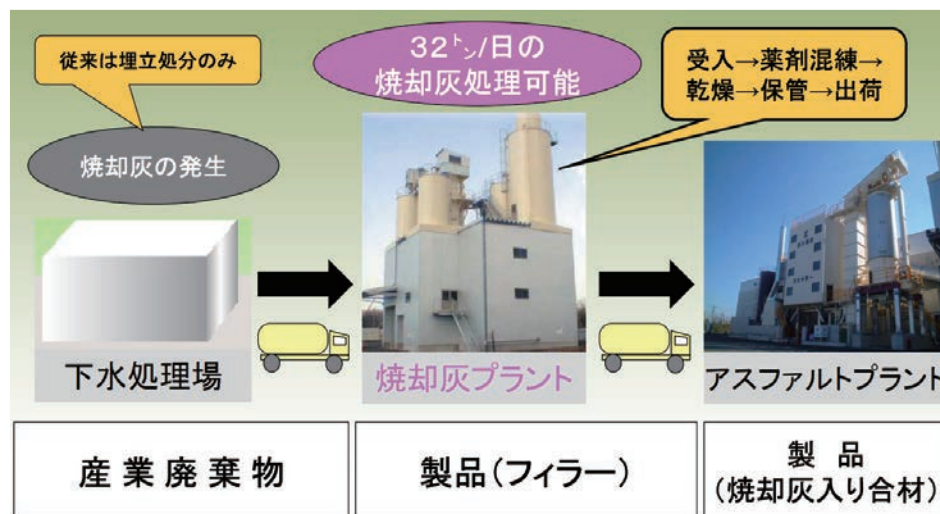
従来は埋立処分のみ

焼却灰の発生

32トン/日の焼却灰処理可能

受入→薬剤混練→乾燥→保管→出荷

下水処理場

焼却灰プラント

アスファルトプラント

| 産業廃棄物 | 製品(フィラー) | 製品(焼却灰入り合材) |
|---|---|---|